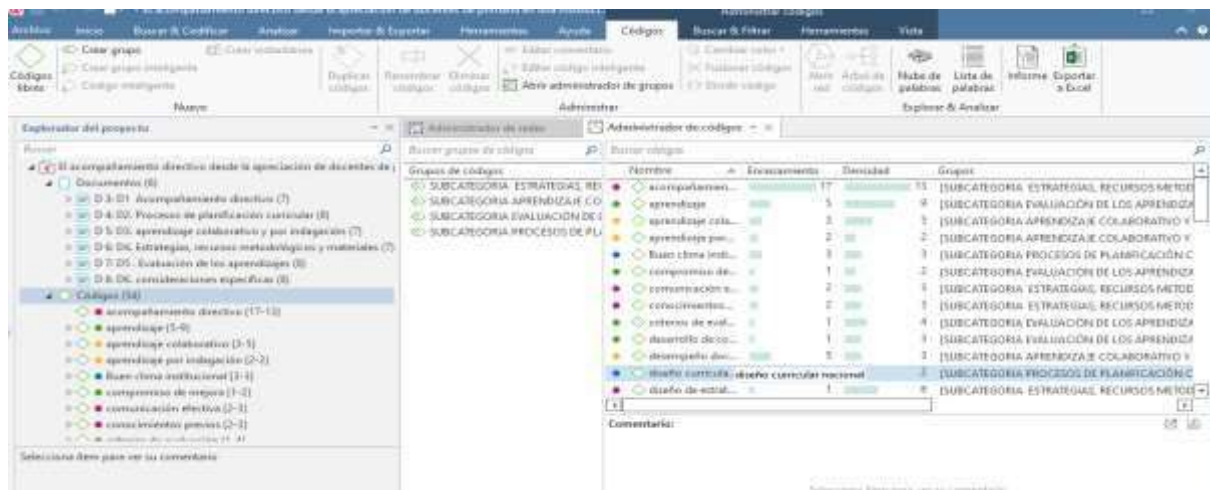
Archivo Inicio Buscar & Codificar Analizar Importar & Exportar Herramientas Ayuda Códigos Buscar & Filtrar Herramientas Vista

Códigos libres Crear grupo Crear grupo inteligente Código inteligente Crear indicadores Duplicar códigos Renombrar códigos Eliminar códigos Editar comentario Editar código inteligente Abrir administrador de grupos Combinar color Fusionar códigos Dividir código Nuevo Administrar Árbol de códigos Nube de palabras Lista de palabras Informe Exportar a Excel Explorar & Analizar

Explorador del proyecto

Buscar

El acompañamiento directivo desde la apreciación de docentes de

Documentos (6)

D 3: D1. Acompañamiento directivo (7)
D 4: D2. Procesos de planificación curricular (8)
D 5: D3. aprendizaje colaborativo y por indagación (7)
D 6: D4. Estrategias, recursos metodológicos y materiales (7)
D 7: D5. Evaluación de los aprendizajes (8)
D 8: D6. consideraciones especificas (8)

Códigos (54)

acompañamiento directivo (17-13)
aprendizaje (5-9)
aprendizaje colaborativo (3-5)
aprendizaje por indagación (2-2)
Buen clima institucional (3-3)
compromiso de mejora (1-2)
comunicación efectiva (2-3)
conocimientos previos (2-3)

Selecciona ítem para ver su comentario

Administrador de redes

Administrador de códigos

Buscar grupos de códigos

Grupos de códigos
SUBCATEGORIA ESTRATEGIAS, RE
SUBCATEGORIA APRENDIZAJE CO
SUBCATEGORIA EVALUACION DE
SUBCATEGORIA PROCESOS DE PL

Buscar códigos

| Nombre | Enraizamiento | | Densidad | | Grupos |
|---|---|---|---|---|---|
| acompañamien... | | 17 | | 13 | [SUBCATEGORIA ESTRATEGIAS, RECURSOS METOD |
| aprendizaje | | 5 | | 9 | [SUBCATEGORIA EVALUACION DE LOS APRENDIZA |
| aprendizaje cola... | | 3 | | 5 | [SUBCATEGORIA APRENDIZAJE COLABORATIVO Y |
| aprendizaje por... | | 2 | | 2 | [SUBCATEGORIA APRENDIZAJE COLABORATIVO Y |
| Buen clima insti... | | 3 | | 3 | [SUBCATEGORIA PROCESOS DE PLANIFICACION C |
| compromiso de... | | 1 | | 2 | [SUBCATEGORIA EVALUACION DE LOS APRENDIZA |
| comunicación e... | | 2 | | 3 | [SUBCATEGORIA ESTRATEGIAS, RECURSOS METOD |
| conocimientos... | | 2 | | 3 | [SUBCATEGORIA ESTRATEGIAS, RECURSOS METOD |
| criterios de eval... | | 1 | | 4 | [SUBCATEGORIA EVALUACION DE LOS APRENDIZA |
| desarrollo de co... | | 1 | | 3 | [SUBCATEGORIA EVALUACION DE LOS APRENDIZA |
| desempeño doc... | | 5 | | 3 | [SUBCATEGORIA APRENDIZAJE COLABORATIVO Y |
| diseño curricula diseño curricular nacional | | | | 2 | [SUBCATEGORIA PROCESOS DE PLANIFICACION C |
| diseño de estrat... | | 1 | | 8 | [SUBCATEGORIA ESTRATEGIAS, RECURSOS METOD |

Comentario: